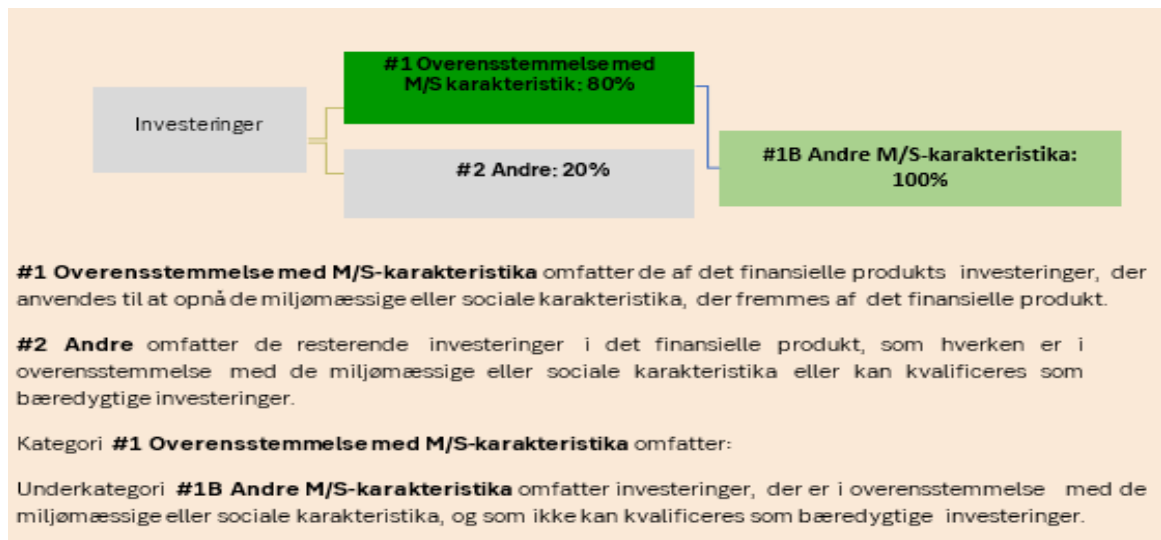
Investeringer

#1 Overensstemmelse med M/S karakteristik: 80%

#2 Andre: 20%

#1B Andre M/S-karakteristika: 100%

**#1 Overensstemmelse med M/S-karakteristika** omfatter de af det finansielle produkts investeringer, der anvendes til at opnå de miljømæssige eller sociale karakteristika, der fremmes af det finansielle produkt.

**#2 Andre** omfatter de resterende investeringer i det finansielle produkt, som hverken er i overensstemmelse med de miljømæssige eller sociale karakteristika eller kan kvalificeres som bæredygtige investeringer.

Kategori **#1 Overensstemmelse med M/S-karakteristika** omfatter:

Underkategori **#1B Andre M/S-karakteristika** omfatter investeringer, der er i overensstemmelse med de miljømæssige eller sociale karakteristika, og som ikke kan kvalificeres som bæredygtige investeringer.